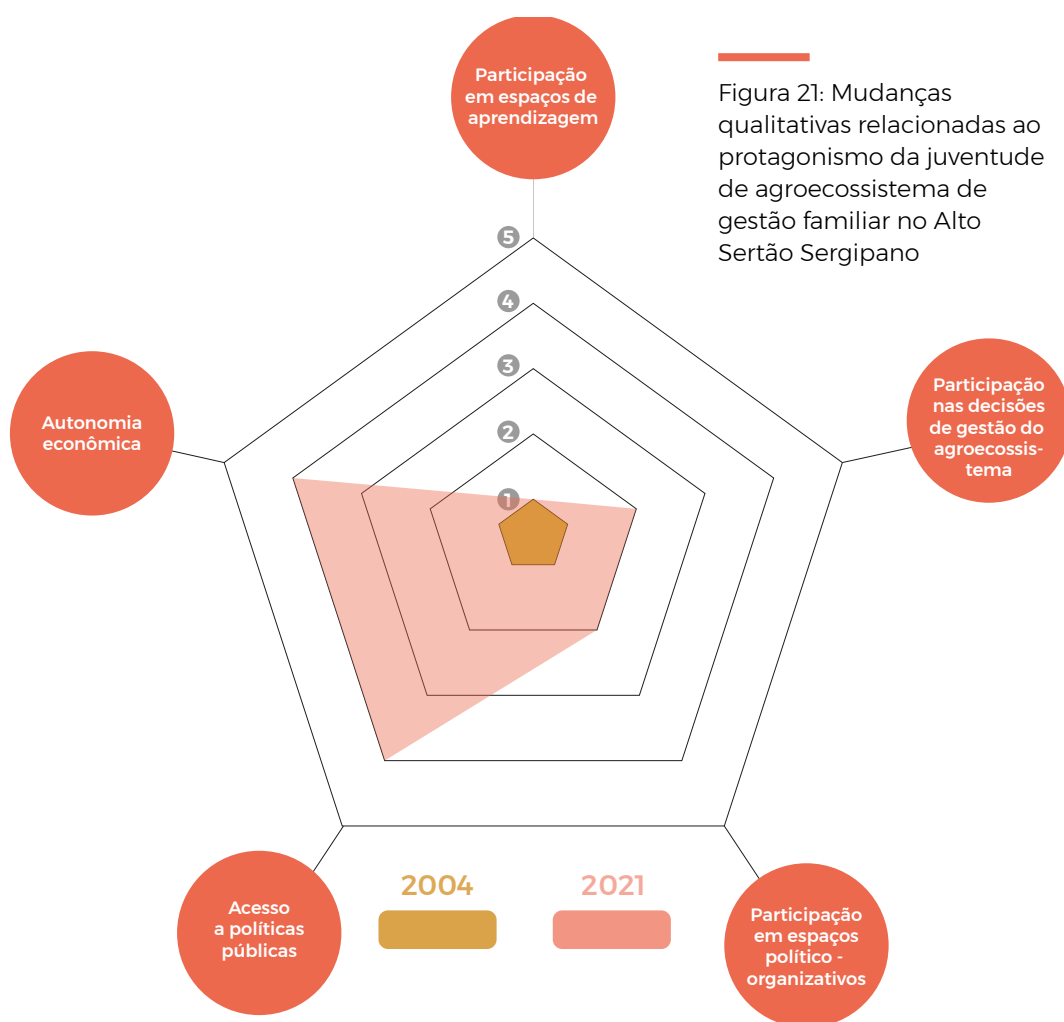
Figura 21: Mudanças qualitativas relacionadas ao protagonismo da juventude de agroecossistema de gestão familiar no Alto Sertão Sergipano

Participação em espaços de aprendizagem

Participação nas decisões de gestão do agroecossistema

Participação em espaços político - organizativos

Acesso a políticas públicas

Autonomia econômica

5
4
3
2
1

2004
2021